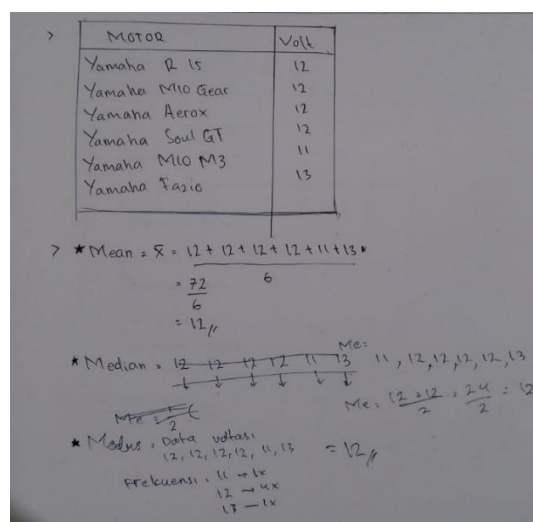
>

| MOTOR | Volt |
|---|---|
| Yamaha R 15 | 12 |
| Yamaha M10 Gear | 12 |
| Yamaha Aerox | 12 |
| Yamaha Soul GT | 12 |
| Yamaha M10 M3 | 11 |
| Yamaha Fazio | 13 |

> ★ Mean = $\bar{x}$ = $\frac{12 + 12 + 12 + 12 + 11 + 13}{6}$
= $\frac{72}{6}$
= $12_{//}$

★ Median = ~~12 12 12 12 11 13~~ Me: 11, 12, 12, 12, 12, 13
~~Me = $\frac{n}{2}$~~
Me: $\frac{12+12}{2}$ = $\frac{24}{2}$ = 12

★ Modus : Data voltasi 12, 12, 12, 12, 11, 13 = $12_{//}$
Frekuensi : 11 → 1x
12 → 4x
13 — 1x